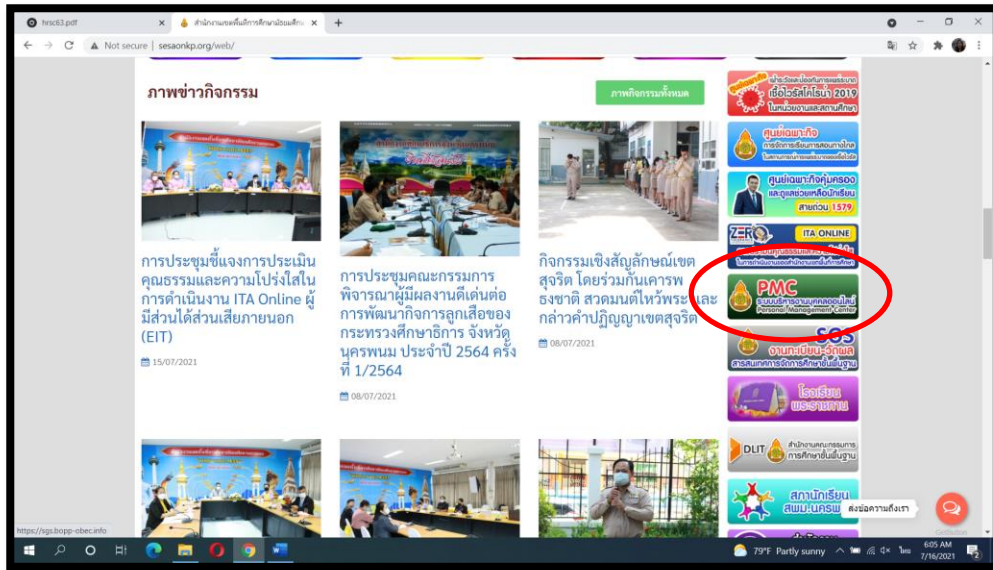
hrsc63.pdf
สำนักงานเขตพื้นที่การศึกษามัธยมศึกษ
Not secure | sesaonkp.org/web/

ภาพข่าวกิจกรรม
ภาพกิจกรรมทั้งหมด

การประชุมชี้แจงการประเมินคุณธรรมและความโปร่งใสในการดำเนินงาน ITA Online ผู้มีส่วนได้ส่วนเสียภายนอก (EIT)
15/07/2021

การประชุมคณะกรรมการพิจารณาผู้มีผลงานดีเด่นต่อการพัฒนากิจการลูกเสือของกระทรวงศึกษาธิการ จังหวัดนครพนม ประจำปี 2564 ครั้งที่ 1/2564
08/07/2021

กิจกรรมเชิงสัญลักษณ์เขตสุจริต โดยร่วมกันเคารพธงชาติ สวดมนต์ไหว้พระ และกล่าวคำปฏิญญาเขตสุจริต
08/07/2021

เฝ้าระวังและป้องกันการแพร่ระบาด เชื้อไวรัสโคโรนา 2019 ในหน่วยงานและสถานศึกษา
ศูนย์เฉพาะกิจ การจัดการเรียนการสอนทางไกล
ศูนย์เฉพาะกิจคุ้มครองและดูแลช่วยเหลือนักเรียน สายด่วน 1579
ZERO ITA ONLINE
PMC ระบบบริหารงานบุคคลออนไลน์ Personal Management Center
SGS งานทะเบียน-วัดผล
โรงเรียนพระราชทาน
DLIT สำนักงานคณะกรรมการการศึกษาขั้นพื้นฐาน
สภานักเรียน สพม.นครพ
ส่งข้อความถึงเรา

https://sgs.bopp-obec.info
79°F Partly sunny
6:05 AM
7/16/2021